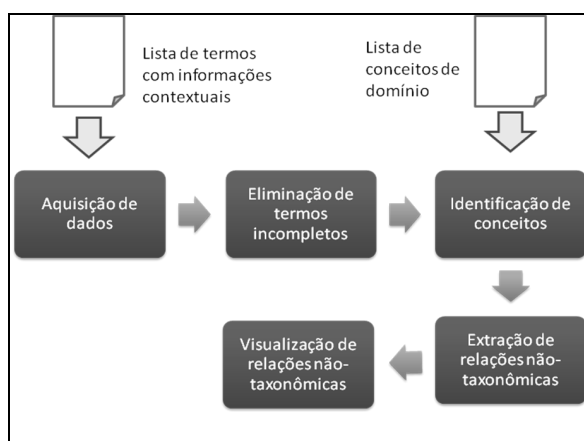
Lista de termos com informações contextuais

Lista de conceitos de domínio

Aquisição de dados

Eliminação de termos incompletos

Identificação de conceitos

Extração de relações não-taxonômicas

Visualização de relações não-taxonômicas